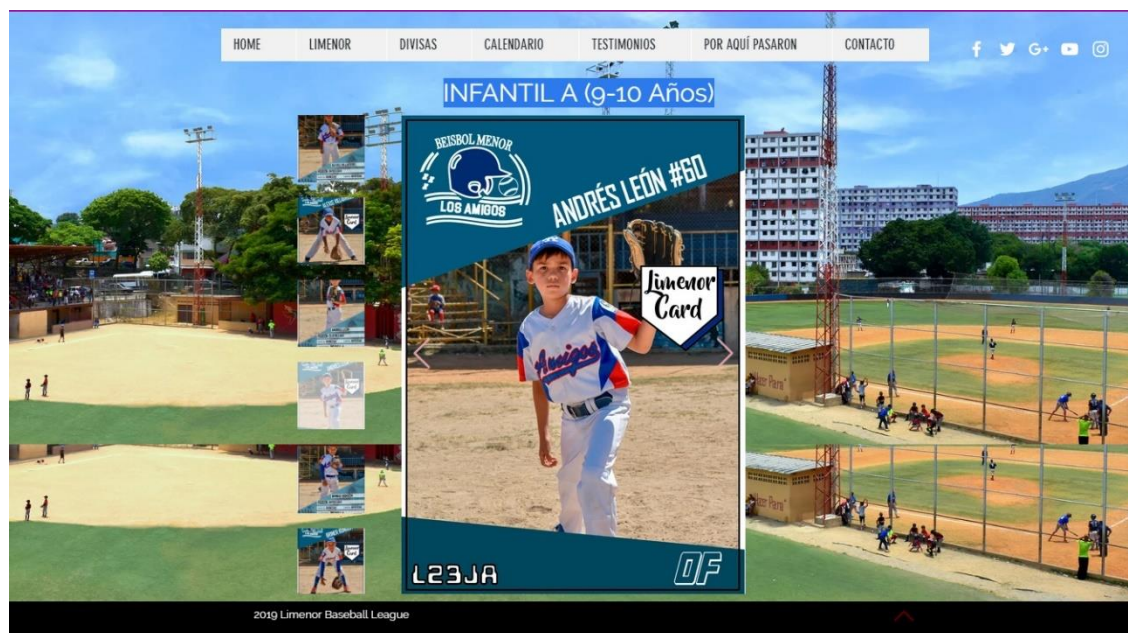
HOME | LIMENOR | DIVISAS | CALENDARIO | TESTIMONIOS | POR AQUÍ PASARON | CONTACTO

INFANTIL A (9-10 Años)

BEISBOL MENOR
LOS AMIGOS

ANDRÉS LEÓN #60

Limenor Card

Amigos

L23JA

OF

2019 Limenor Baseball League